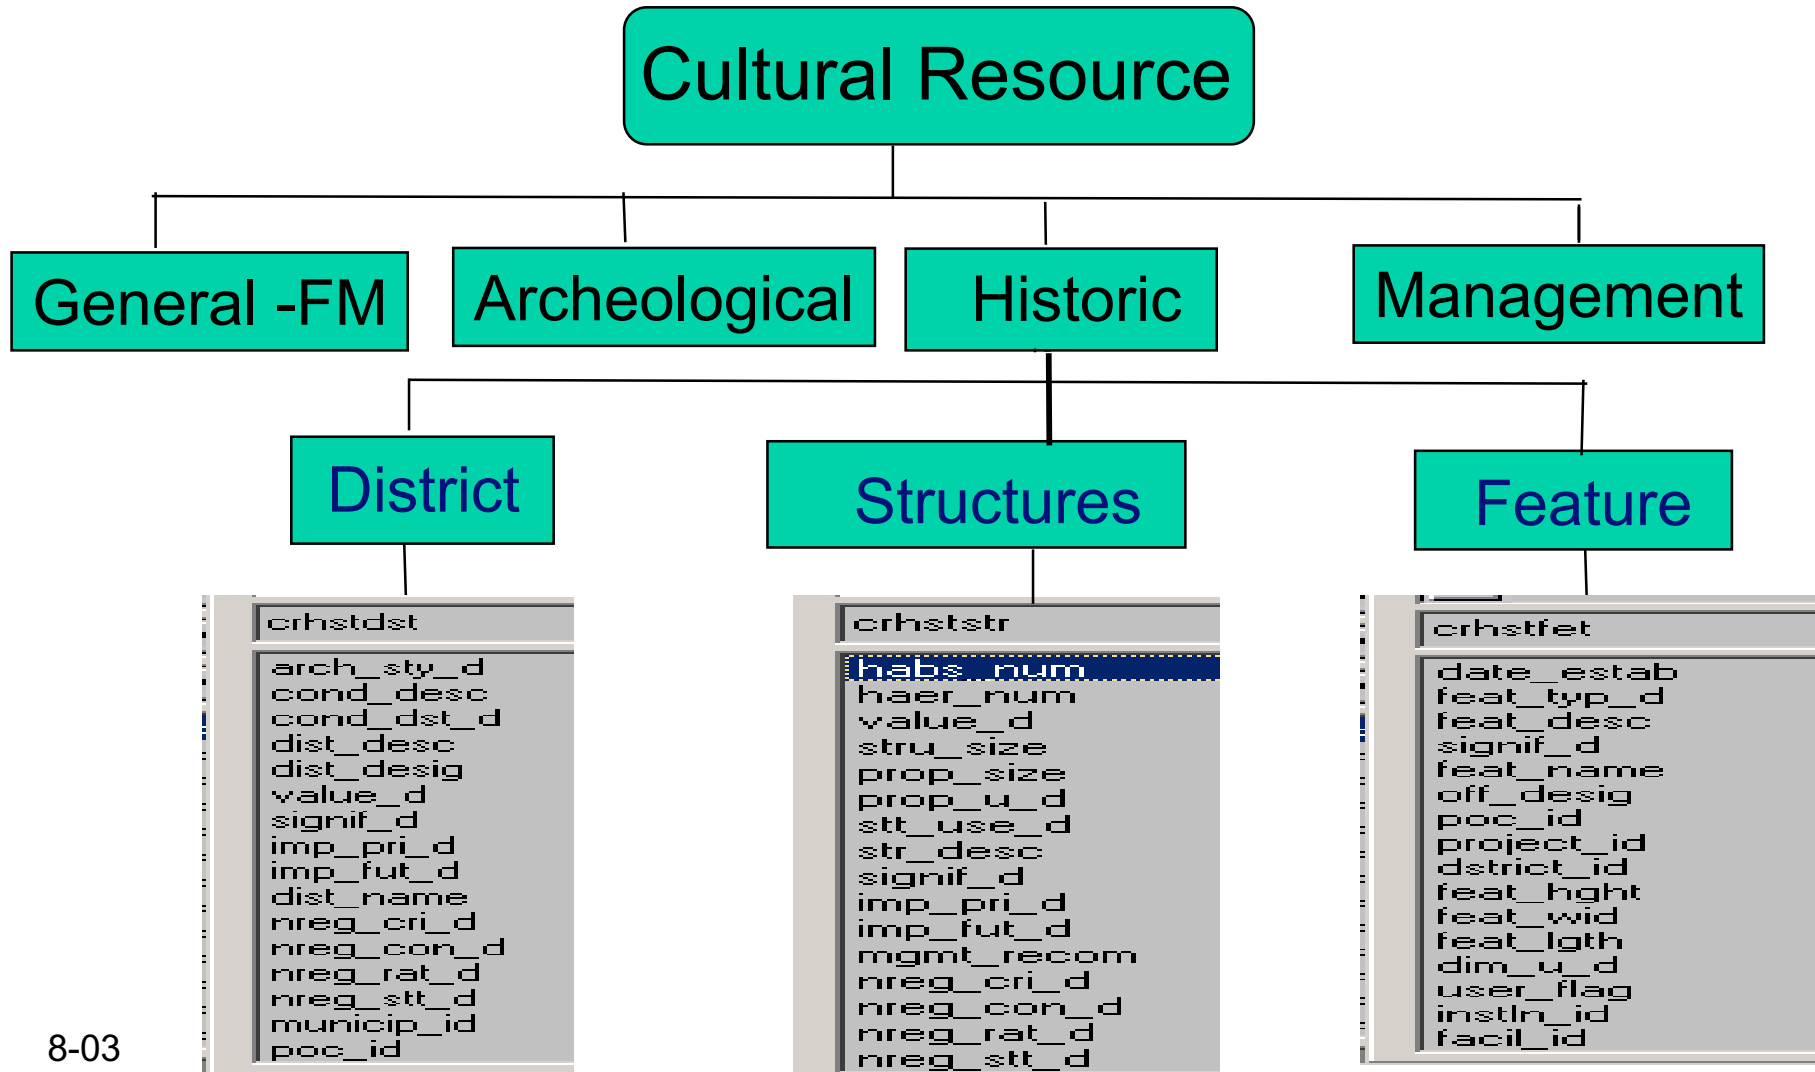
Cultural Resource

General -FM

Archeological

Historic

Management

District

Structures

Feature

crhstdst

arch_sty_d
cond_desc
cond_dst_d
dist_desc
dist_desig
value_d
signif_d
imp_pri_d
imp_fut_d
dist_name
nreg_cri_d
nreg_con_d
nreg_rat_d
nreg_stt_d
municip_id
poc_id

crhststr

habs_num
haer_num
value_d
stru_size
prop_size
prop_u_d
stt_use_d
str_desc
signif_d
imp_pri_d
imp_fut_d
mgmt_recom
nreg_cri_d
nreg_con_d
nreg_rat_d
nreg_stt_d

crhstfet

date_estab
feat_typ_d
feat_desc
signif_d
feat_name
off_desig
poc_id
project_id
dstrict_id
feat_hght
feat_wid
feat_lgth
dim_u_d
user_flag
instln_id
facil_id

8-03